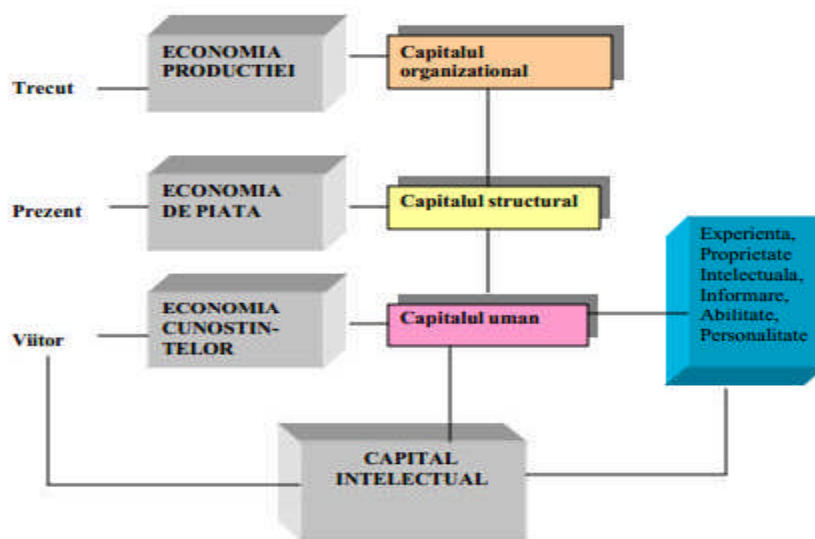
Trecut

ECONOMIA PRODUCTIEI

Capitalul organizational

Prezent

ECONOMIA DE PIATA

Capitalul structural

Viitor

ECONOMIA CUNOSTIN-TELOR

Capitalul uman

Experienta, Proprietate Intelectuala, Informare, Abilitate, Personalitate

CAPITAL INTELECTUAL